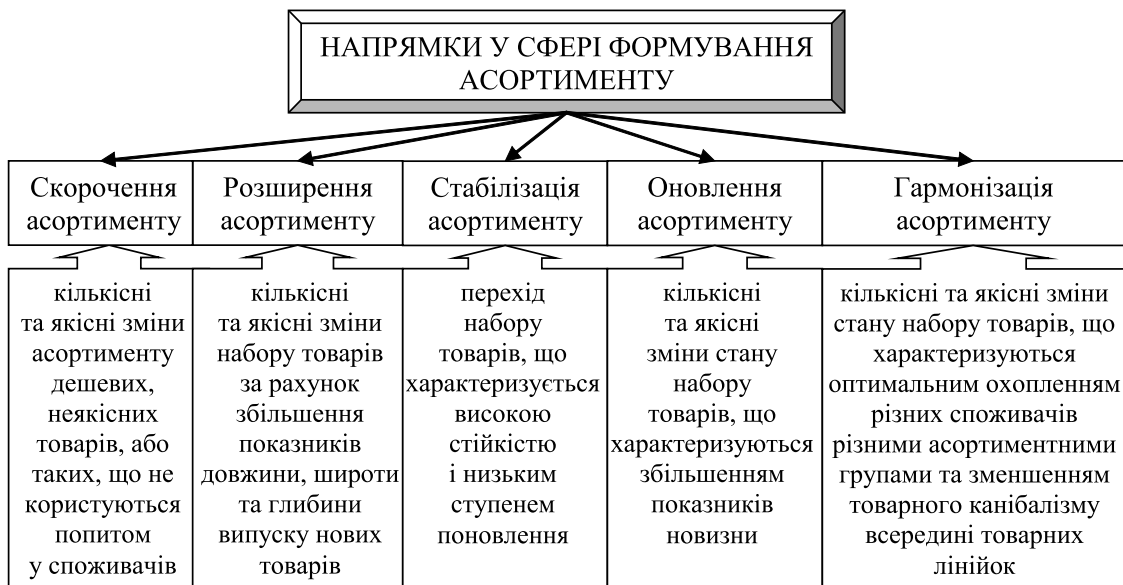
НАПРЯМКИ У СФЕРІ ФОРМУВАННЯ АСОРТИМЕНТУ

Скорочення асортименту

кількісні та якісні зміни асортименту дешевих, неякісних товарів, або таких, що не користуються попитом у споживачів

Розширення асортименту

кількісні та якісні зміни набору товарів за рахунок збільшення показників довжини, широти та глибини випуску нових товарів

Стабілізація асортименту

перехід набору товарів, що характеризується високою стійкістю і низьким ступенем поновлення

Оновлення асортименту

кількісні та якісні зміни стану набору товарів, що характеризуються збільшенням показників новизни

Гармонізація асортименту

кількісні та якісні зміни стану набору товарів, що характеризуються оптимальним охопленням різних споживачів різними асортиментними групами та зменшенням товарного канібалізму всередині товарних лінійок